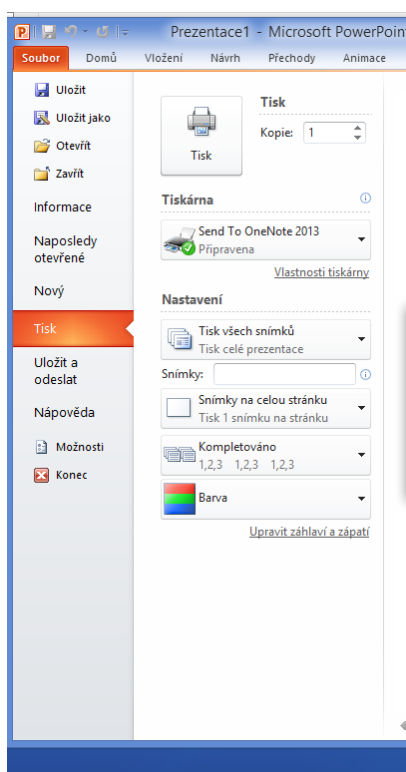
Prezentace1 - Microsoft PowerPoint

Soubor
Domů
Vložení
Návrh
Přechody
Animace

Uložit
Uložit jako
Otevřít
Zavřít
Informace
Naposledy otevřené
Nový
Tisk
Uložit a odeslat
Nápověda
Možnosti
Konec

Tisk
Tisk
Kopie: 1

Tiskárna
Send To OneNote 2013
Připravena
Vlastnosti tiskárny

Nastavení
Tisk všech snímků
Tisk celé prezentace
Snímky:
Snímky na celou stránku
Tisk 1 snímku na stránku
Kompletováno
1,2,3 1,2,3 1,2,3
Barva
Upravit záhlaví a zápatí